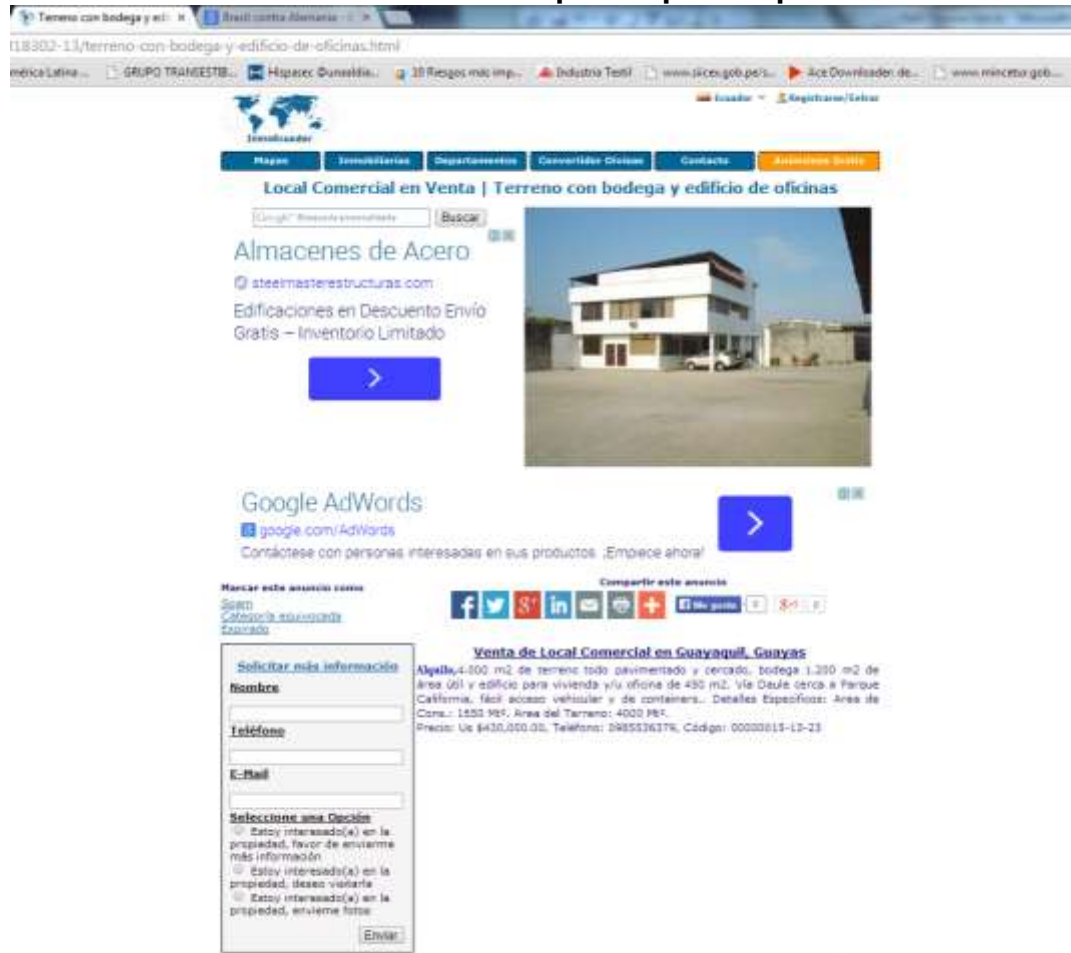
Terreno con bodega y edi ×   Brasil contra Alemania ×

l18302-13/terreno-con-bodega-y-edificio-de-oficinas.html

mérica Latina ...   GRUPO TRANSESTB...   Hispasec @unaaldia...   10 Riesgos mas imp...   Industria Textil   www.siicex.gob.pe/s...   Ace Downloader de...   www.mincetur.gob...

Inmobiliader

Ecuador   Registrarse/Entrar

Mapas   Inmobiliarias   Departamentos   Convertidor Divisas   Contacto   Anúnciese Gratis

Local Comercial en Venta | Terreno con bodega y edificio de oficinas

Google™ Búsqueda personalizada   Buscar

Almacenes de Acero

steelmasterestructuras.com

Edificaciones en Descuento Envío Gratis – Inventorio Limitado

Google AdWords

google.com/AdWords

Contáctese con personas interesadas en sus productos. ¡Empiece ahora!

Marcar este anuncio como
Spam
Categoría equivocada
Expirado

Compartir este anuncio

Me gusta   0   0

Venta de Local Comercial en Guayaquil, Guayas

Alquilo, 4.000 m2 de terreno todo pavimentado y cercado, bodega 1.200 m2 de área útil y edificio para vivienda y/u oficina de 450 m2. Via Daule cerca a Parque California, fácil acceso vehicular y de containers.. Detalles Específicos: Area de Cons.: 1550 Mt². Area del Terreno: 4000 Mt².
Precio: Us $430,000.00, Teléfono: 0985536376, Código: 00000015-13-23

Solicitar más información

Nombre

Teléfono

E-Mail

Seleccione una Opción
Estoy interesado(a) en la propiedad, favor de enviarme más información
Estoy interesado(a) en la propiedad, deseo visitarla
Estoy interesado(a) en la propiedad, envíeme fotos

Enviar